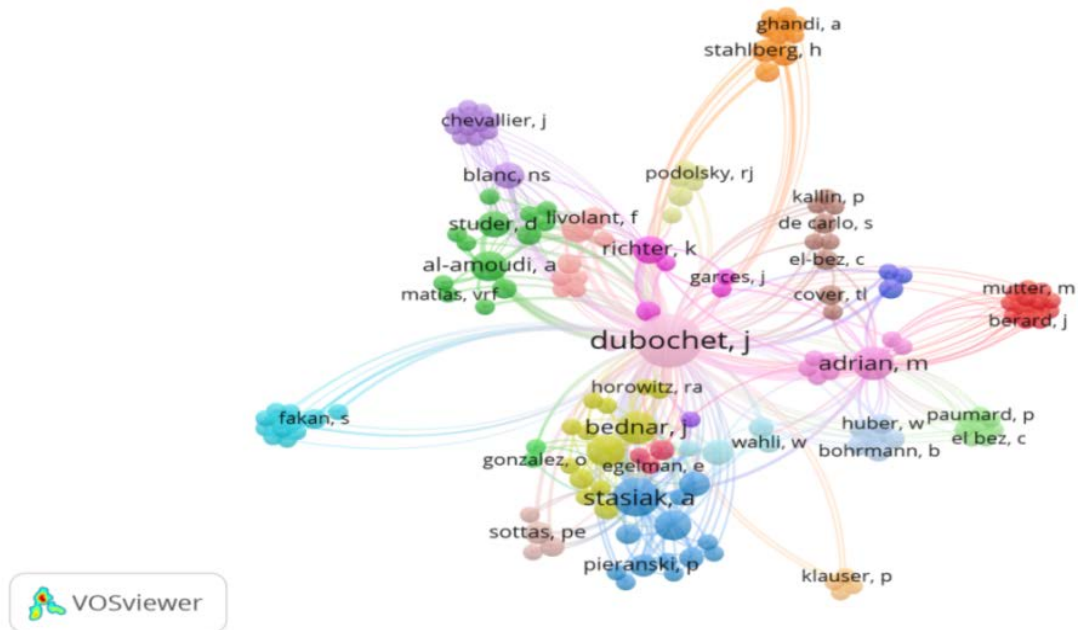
ghandi, a
stahlberg, h
chevallier, j
podolsky, rj
blanc, ns
kallin, p
studer, d
livolant, f
de carlo, s
richter, k
el-bez, c
al-amoudi, a
garces, j
matias, vrf
cover, tl
mutter, m
berard, j
dubochet, j
adrian, m
horowitz, ra
fakan, s
paumard, p
huber, w
bednar, j
wahli, w
el bez, c
bohrmann, b
gonzalez, o
egelman, e
stasiak, a
sottas, pe
pieranski, p
klauser, p
VOSviewer